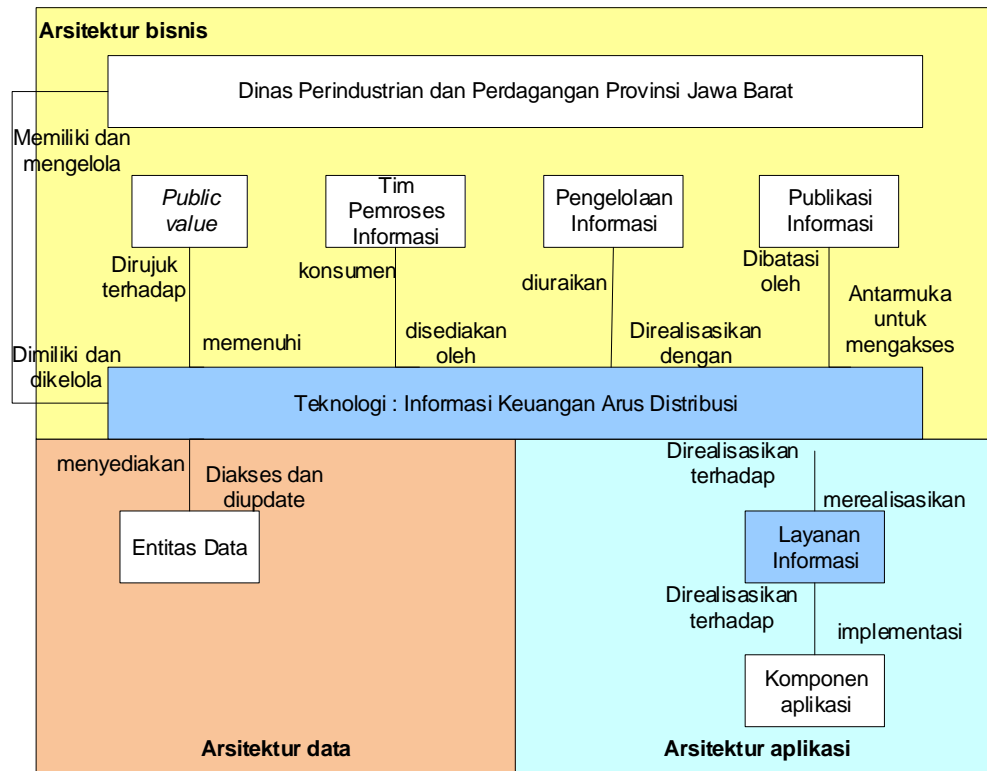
Arsitektur bisnis

Dinas Perindustrian dan Perdagangan Provinsi Jawa Barat

Memiliki dan mengelola

Public value

Tim Pemroses Informasi

Pengelolaan Informasi

Publikasi Informasi

Dirujuk terhadap

konsumen

diuraikan

Dibatasi oleh

Antarmuka untuk mengakses

memenuhi

disediakan oleh

Direalisasikan dengan

Dimiliki dan dikelola

Teknologi : Informasi Keuangan Arus Distribusi

menyediakan

Diakses dan diupdate

Entitas Data

Direalisasikan terhadap

merealisasikan

Layanan Informasi

Direalisasikan terhadap

implementasi

Komponen aplikasi

Arsitektur data

Arsitektur aplikasi